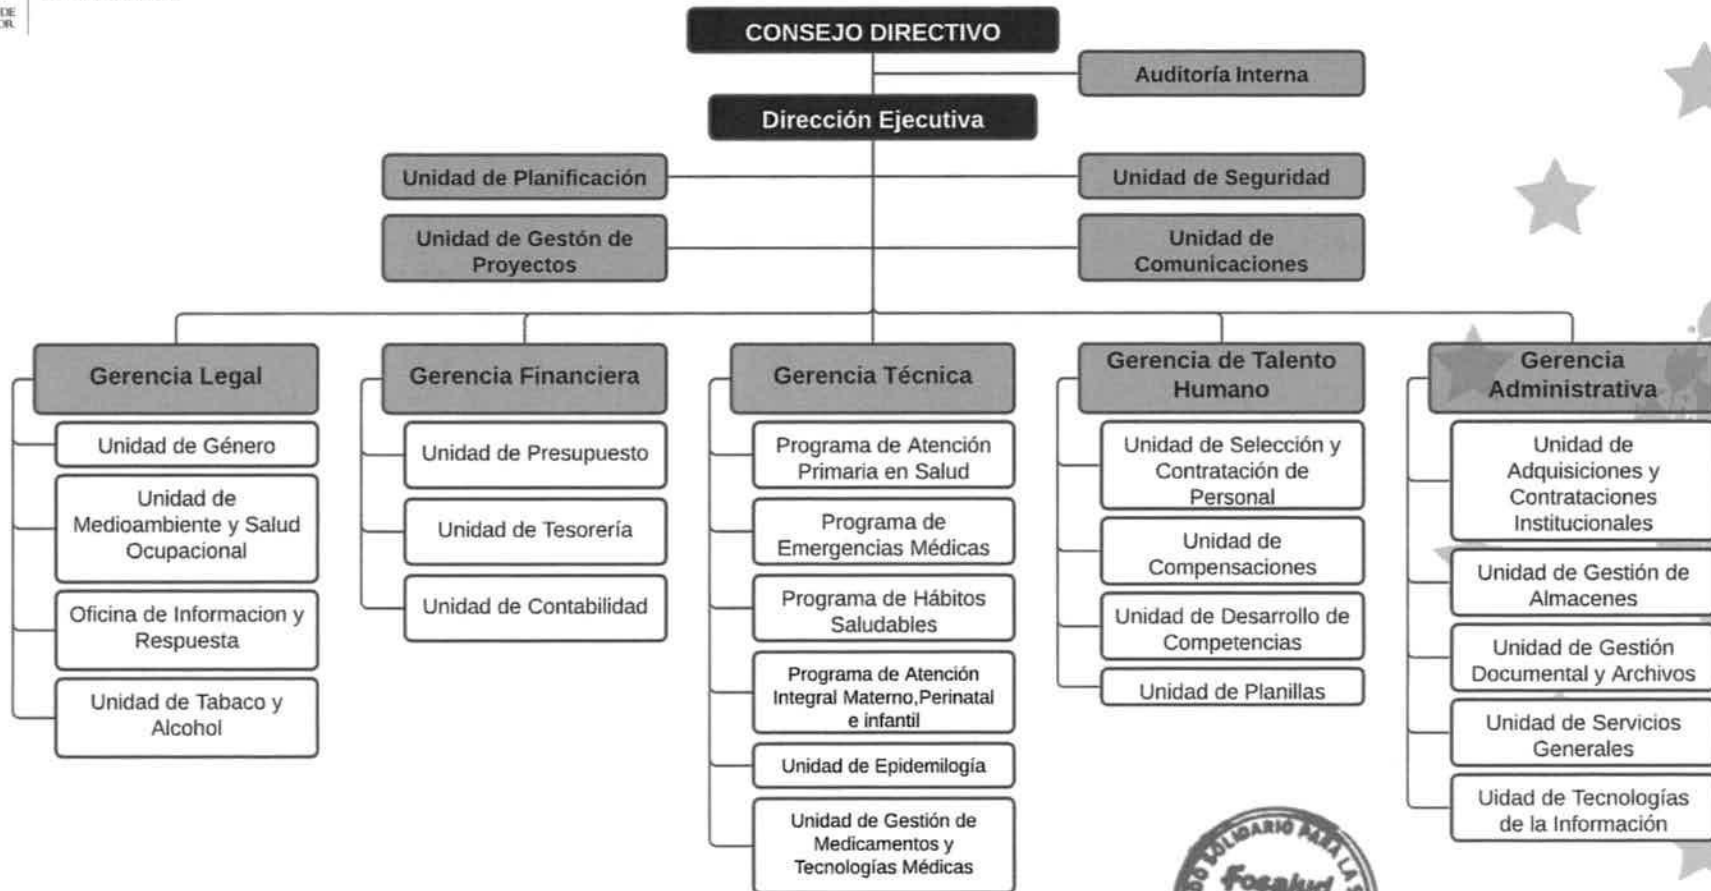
DE
OR

CONSEJO DIRECTIVO

Auditoría Interna

Dirección Ejecutiva

Unidad de Planificación

Unidad de Seguridad

Unidad de Gestón de Proyectos

Unidad de Comunicaciones

Gerencia Legal

Unidad de Género

Unidad de Medioambiente y Salud Ocupacional

Oficina de Informacion y Respuesta

Unidad de Tabaco y Alcohol

Gerencia Financiera

Unidad de Presupuesto

Unidad de Tesorería

Unidad de Contabilidad

Gerencia Técnica

Programa de Atención Primaria en Salud

Programa de Emergencias Médicas

Programa de Hábitos Saludables

Programa de Atención Integral Materno,Perinatal e infantil

Unidad de Epidemilogía

Unidad de Gestión de Medicamentos y Tecnologías Médicas

Gerencia de Talento Humano

Unidad de Selección y Contratación de Personal

Unidad de Compensaciones

Unidad de Desarrollo de Competencias

Unidad de Planillas

Gerencia Administrativa

Unidad de Adquisiciones y Contrataciones Institucionales

Unidad de Gestión de Almacenes

Unidad de Gestión Documental y Archivos

Unidad de Servicios Generales

Uidad de Tecnologías de la Información

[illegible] SOLIDARIO PARA LA S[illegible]
Fosalud